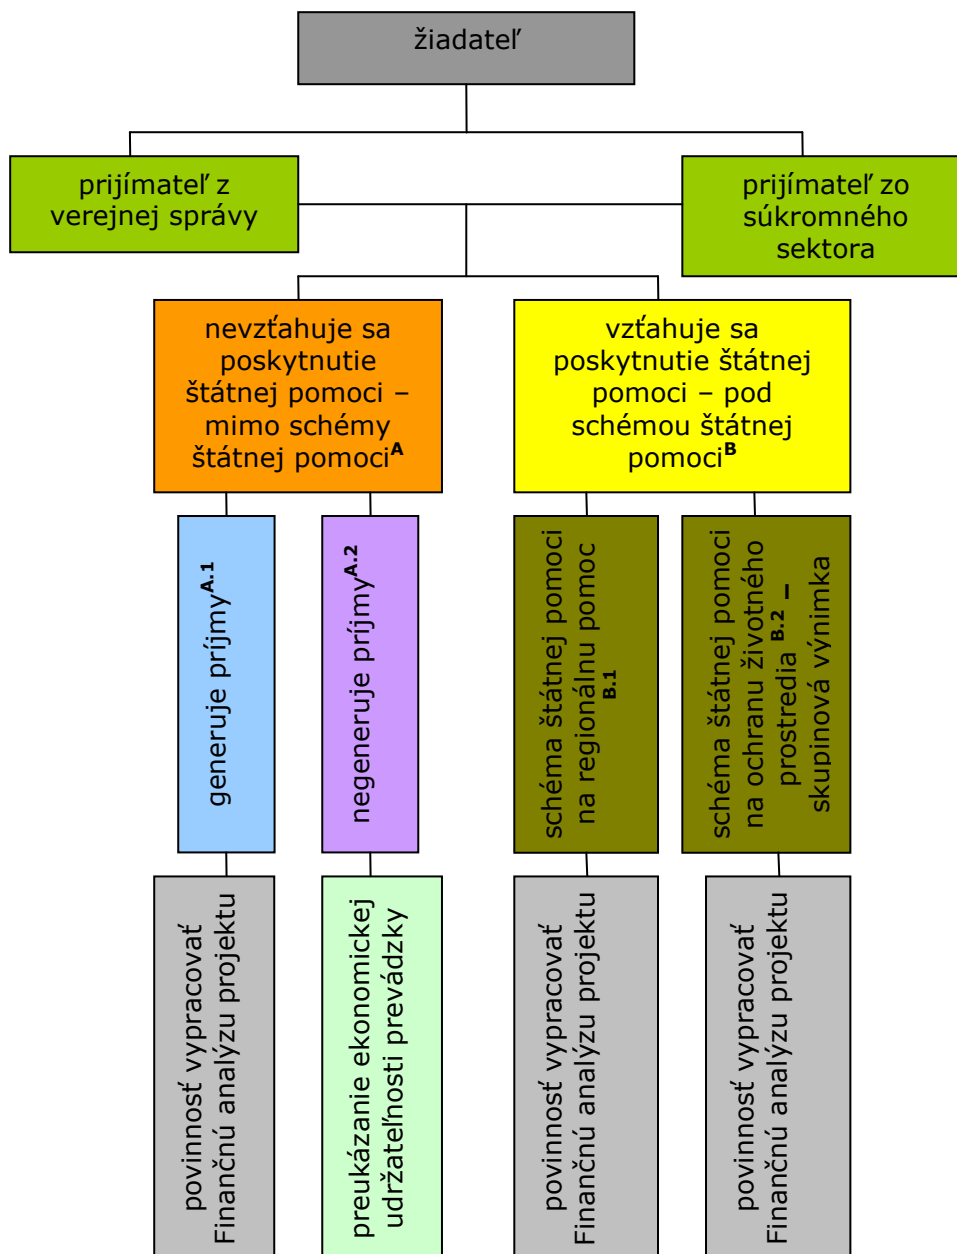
žiadateľ

prijímateľ z verejnej správy

prijímateľ zo súkromného sektora

nevzťahuje sa poskytnutie štátnej pomoci – mimo schémy štátnej pomoci$^{A}$

vzťahuje sa poskytnutie štátnej pomoci – pod schémou štátnej pomoci$^{B}$

generuje príjmy$^{A.1}$

negeneruje príjmy$^{A.2}$

schéma štátnej pomoci na regionálnu pomoc $^{B.1}$

schéma štátnej pomoci na ochranu životného prostredia $^{B.2}$ – skupinová výnimka

povinnosť vypracovať Finančnú analýzu projektu

preukázanie ekonomickej udržateľnosti prevádzky

povinnosť vypracovať Finančnú analýzu projektu

povinnosť vypracovať Finančnú analýzu projektu